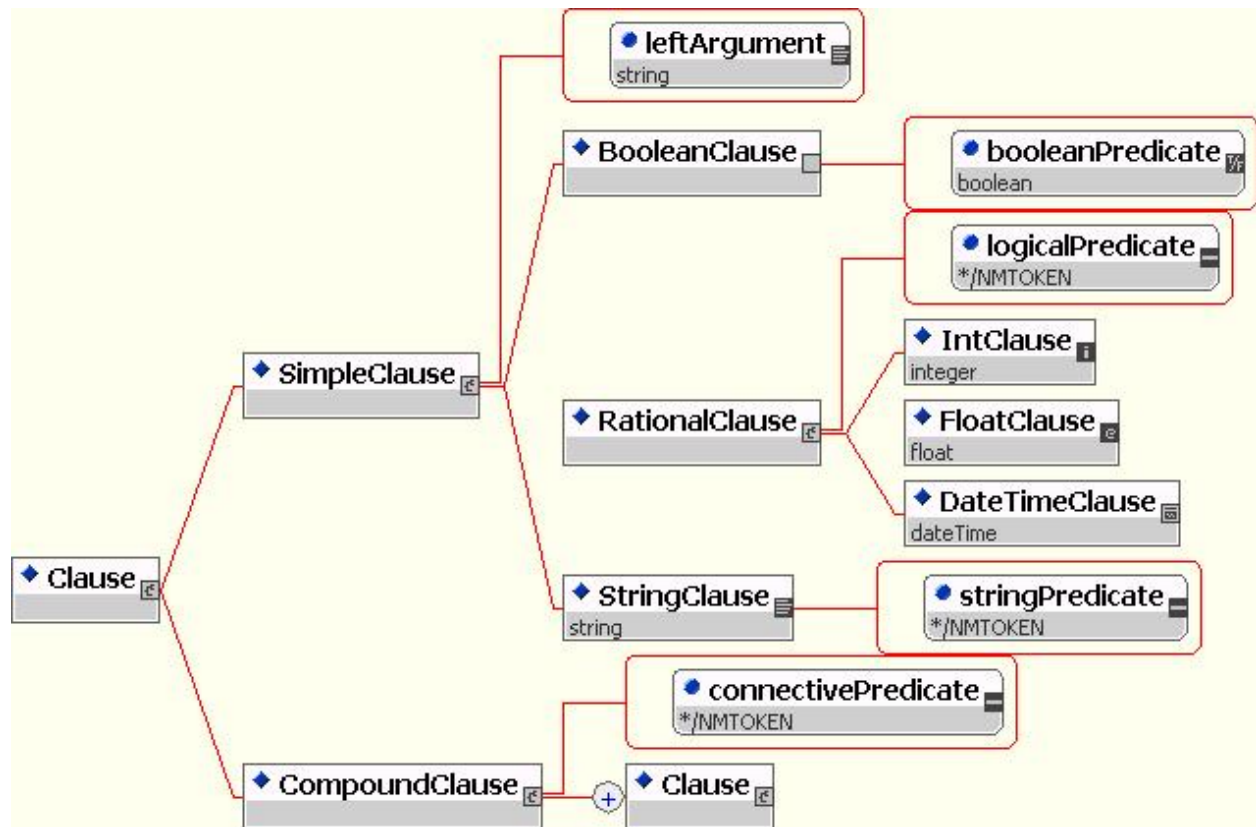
leftArgument
string

BooleanClause

booleanPredicate
boolean

logicalPredicate
*/NMTOKEN

SimpleClause

IntClause
integer

RationalClause

FloatClause
float

DateTimeClause
dateTime

Clause

StringClause
string

stringPredicate
*/NMTOKEN

connectivePredicate
*/NMTOKEN

CompoundClause

Clause